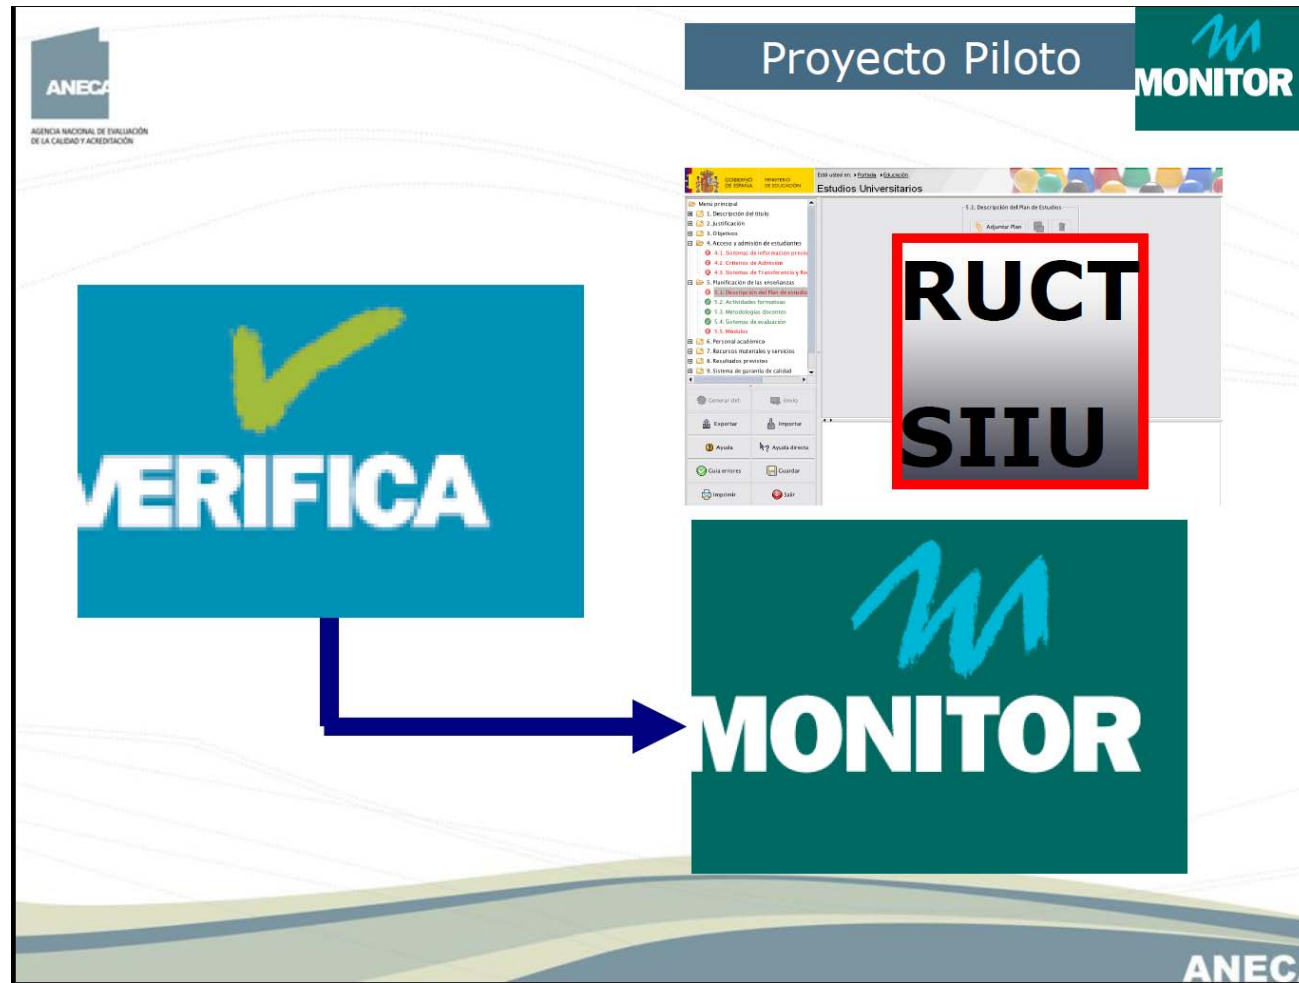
ANECA
AGENCIA NACIONAL DE EVALUACIÓN DE LA CALIDAD Y ACREDITACIÓN

Proyecto Piloto

MONITOR

GOBIERNO DE ESPAÑA MINISTERIO DE EDUCACIÓN
Está usted en: Portada Educación
Estudios Universitarios

Menú principal
1. Descripción del título
2. Justificación
3. Objetivos
4. Acceso y admisión de estudiantes
4.1. Sistemas de información previa
4.2. Criterios de Admisión
4.3. Sistemas de Transferencia y Re
5. Planificación de las enseñanzas
5.1. Descripción del Plan de estudios
5.2. Actividades formativas
5.3. Metodologías docentes
5.4. Sistemas de evaluación
5.5. Módulos
6. Personal académico
7. Recursos materiales y servicios
8. Resultados previstos
9. Sistema de garantía de calidad

Generar def.
Envío
Exportar
Importar
Ayuda
Ayuda directa
Guía errores
Guardar
Imprimir
Salir

5.1. Descripción del Plan de Estudios
Adjuntar Plan

RUCT
SIIU

VERIFICA

MONITOR

ANEC